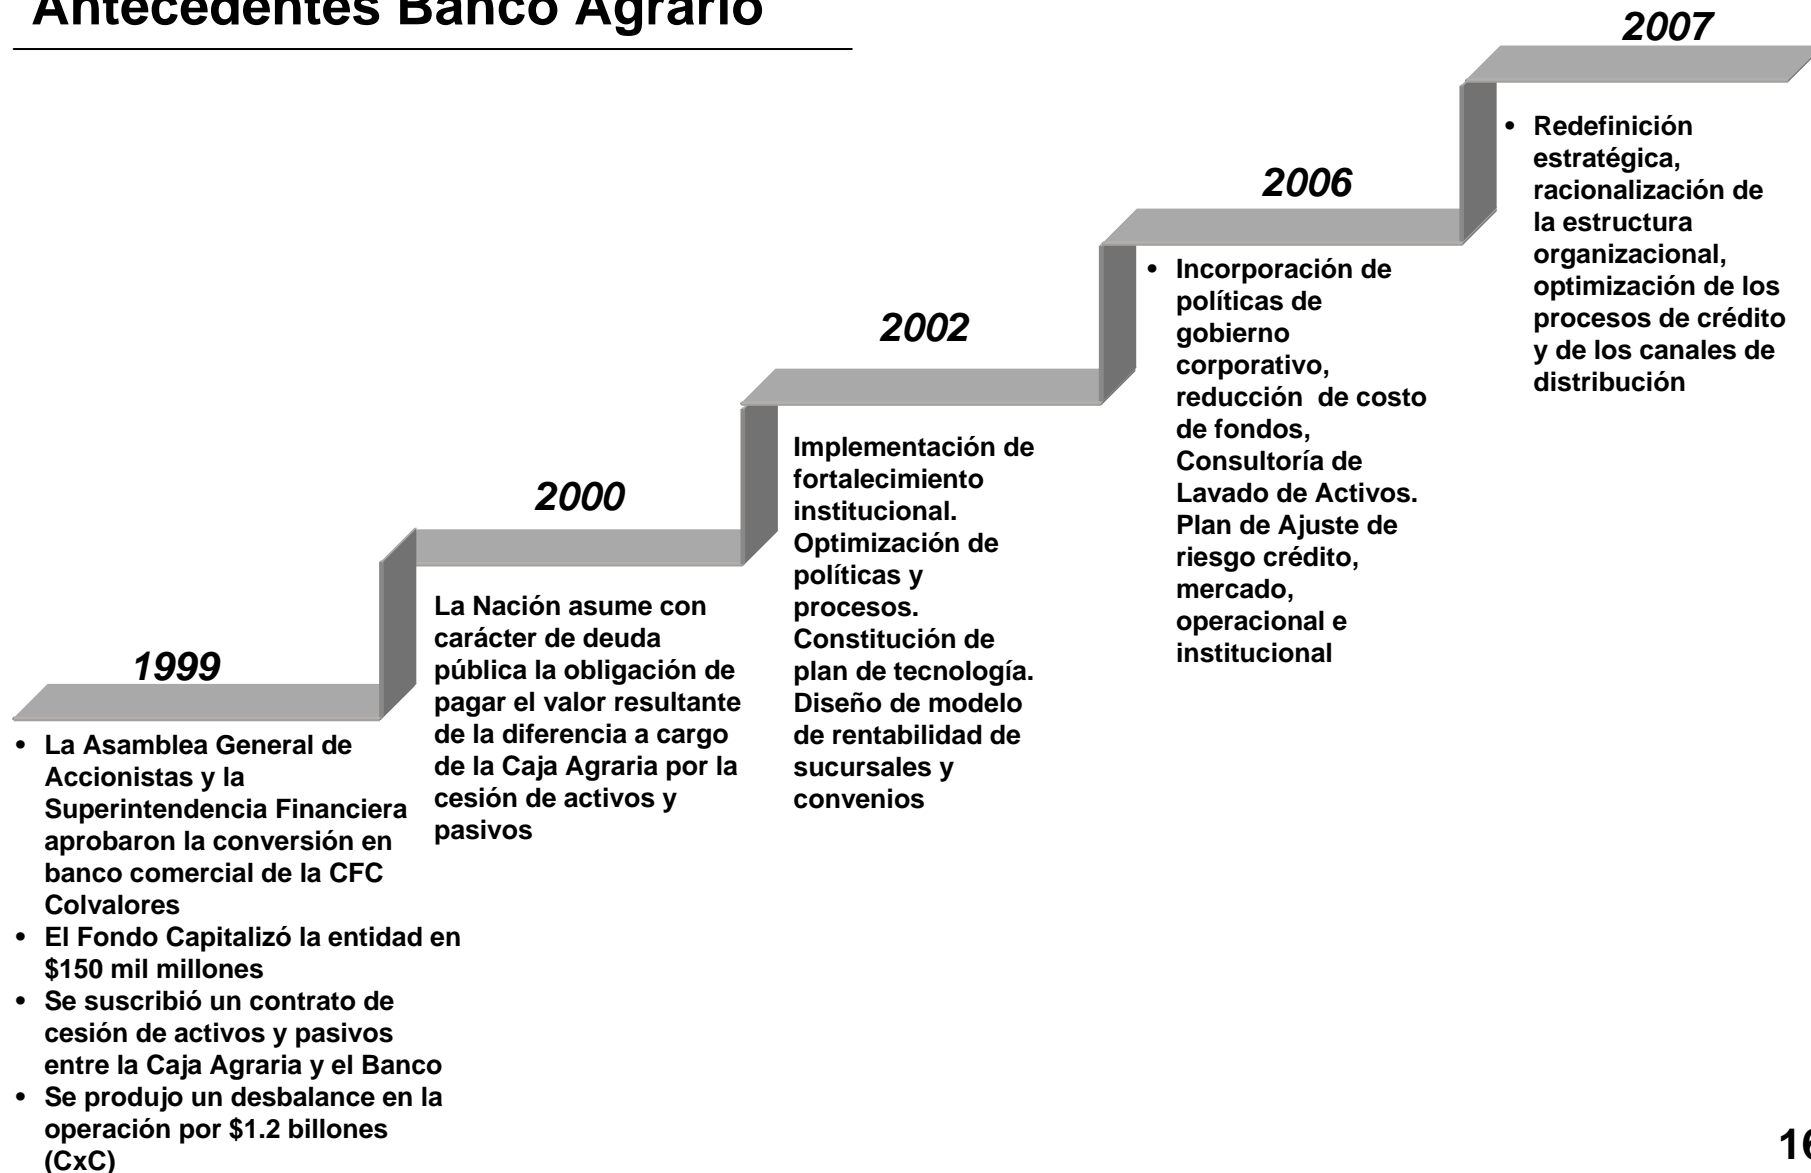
Antecedentes Banco Agrario

1999

• La Asamblea General de Accionistas y la Superintendencia Financiera aprobaron la conversión en banco comercial de la CFC Colvalores
• El Fondo Capitalizó la entidad en $150 mil millones
• Se suscribió un contrato de cesión de activos y pasivos entre la Caja Agraria y el Banco
• Se produjo un desbalance en la operación por $1.2 billones (CxC)

2000

La Nación asume con carácter de deuda pública la obligación de pagar el valor resultante de la diferencia a cargo de la Caja Agraria por la cesión de activos y pasivos

2002

Implementación de fortalecimiento institucional. Optimización de políticas y procesos. Constitución de plan de tecnología. Diseño de modelo de rentabilidad de sucursales y convenios

2006

• Incorporación de políticas de gobierno corporativo, reducción de costo de fondos, Consultoría de Lavado de Activos. Plan de Ajuste de riesgo crédito, mercado, operacional e institucional

2007

• Redefinición estratégica, racionalización de la estructura organizacional, optimización de los procesos de crédito y de los canales de distribución

16